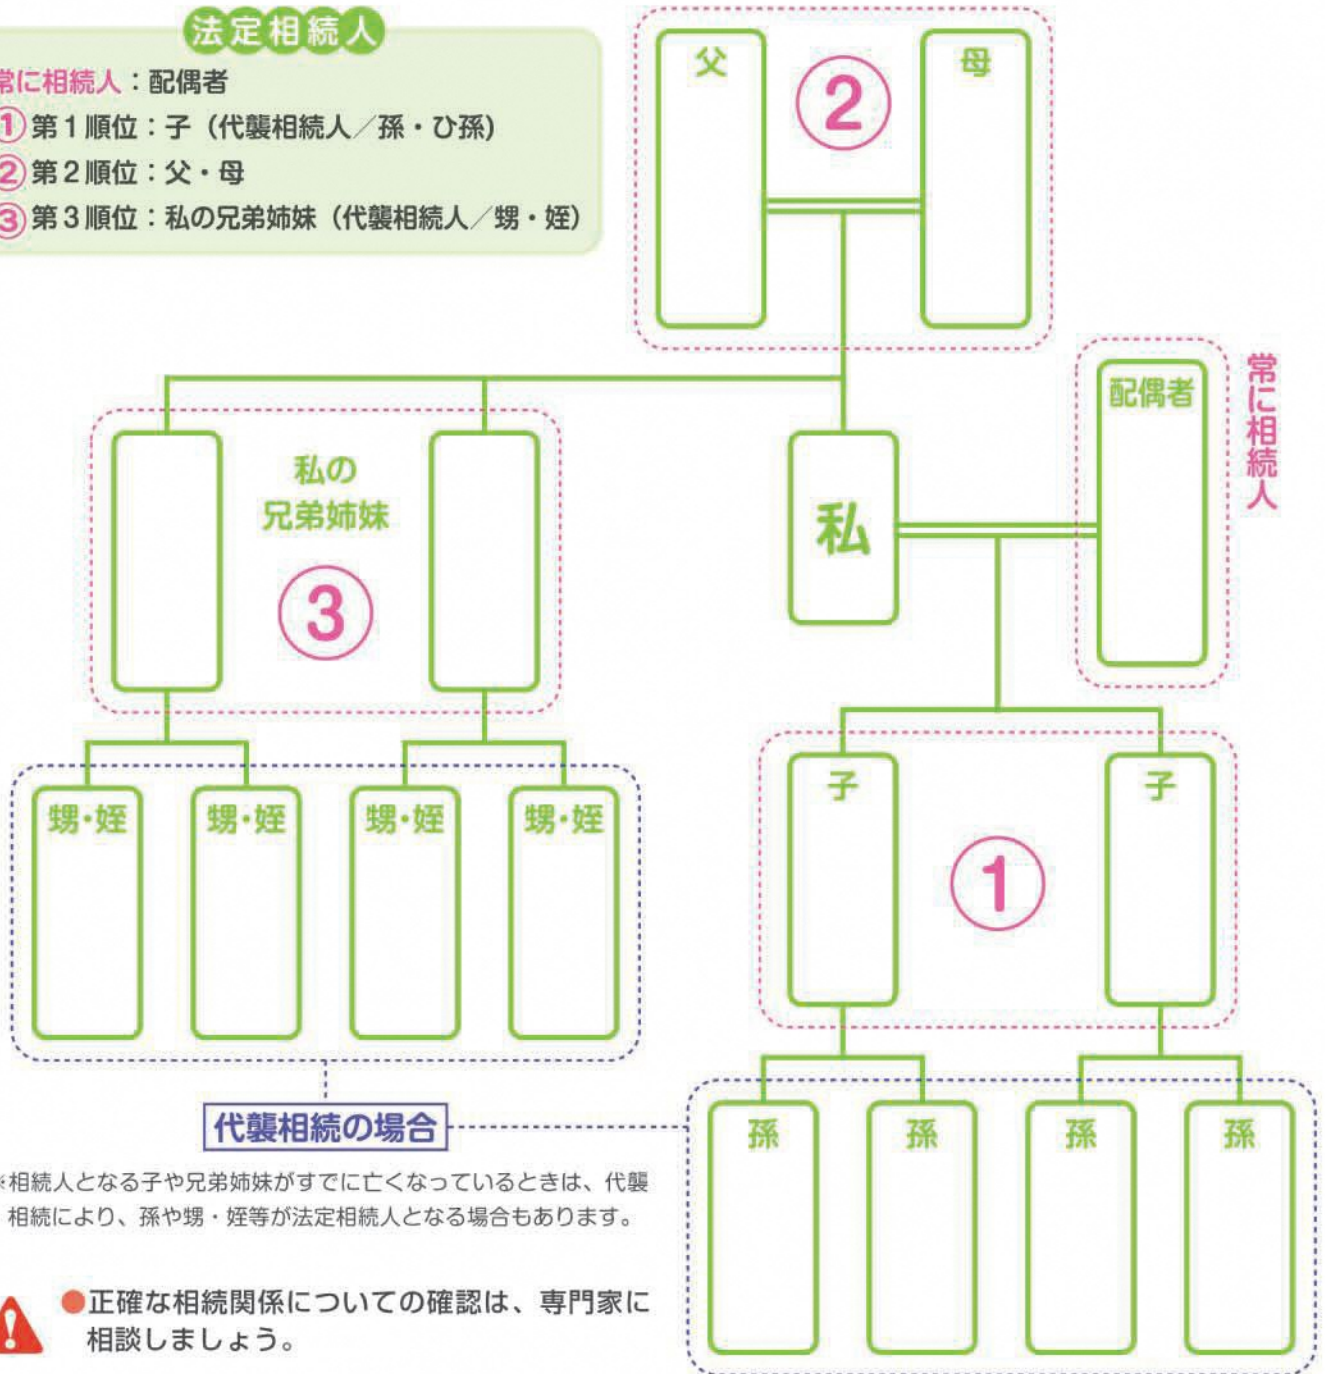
法定相続人

常に相続人：配偶者
① 第１順位：子（代襲相続人／孫・ひ孫）
② 第２順位：父・母
③ 第３順位：私の兄弟姉妹（代襲相続人／甥・姪）

父
②
母

常に相続人

配偶者

私の兄弟姉妹
③

私

甥・姪
甥・姪
甥・姪
甥・姪

子
①
子

代襲相続の場合

孫
孫
孫
孫

※相続人となる子や兄弟姉妹がすでに亡くなっているときは、代襲相続により、孫や甥・姪等が法定相続人となる場合もあります。

●正確な相続関係についての確認は、専門家に相談しましょう。